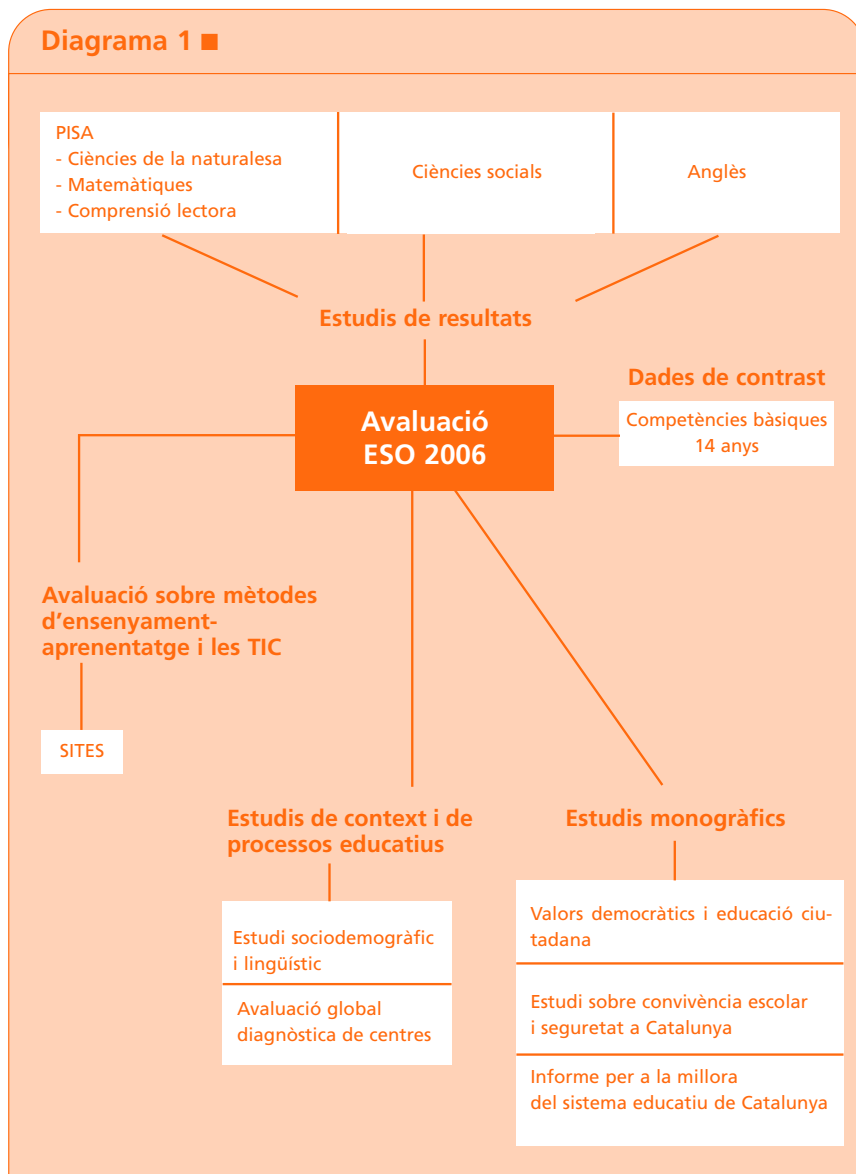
Diagrama 1

PISA
- Ciències de la naturalesa
- Matemàtiques
- Comprensió lectora

Ciències socials

Anglès

Estudis de resultats

Dades de contrast

Competències bàsiques 14 anys

Avaluació ESO 2006

Avaluació sobre mètodes d'ensenyament-aprenentatge i les TIC

SITES

Estudis de context i de processos educatius

Estudi sociodemogràfic i lingüístic

Avaluació global diagnòstica de centres

Estudis monogràfics

Valors democràtics i educació ciutadana

Estudi sobre convivència escolar i seguretat a Catalunya

Informe per a la millora del sistema educatiu de Catalunya